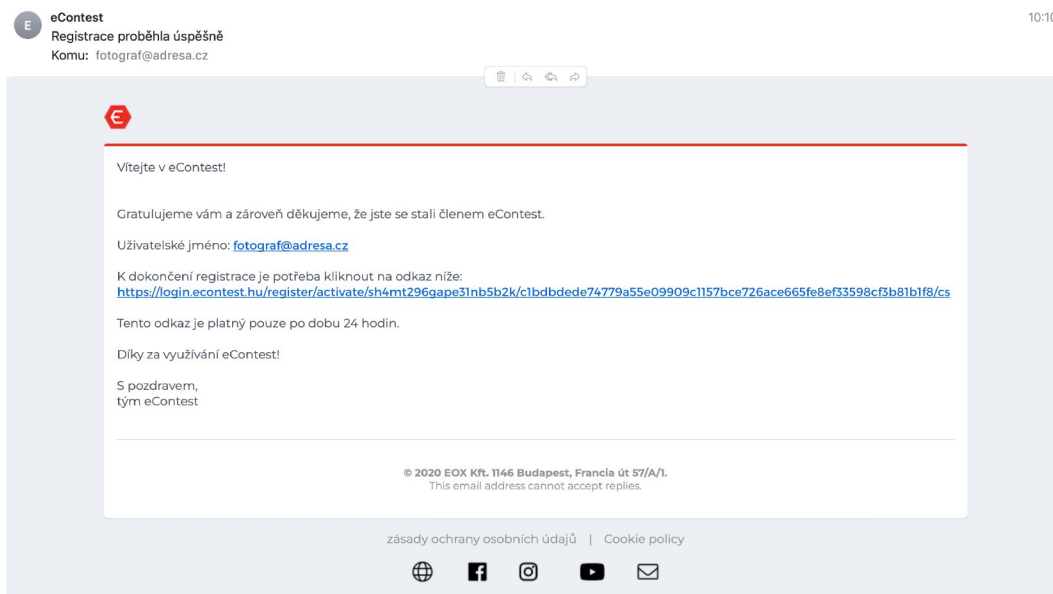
E eContest
Registrace proběhla úspěšně
Komu: fotograf@adresa.cz

10:1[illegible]

Vítejte v eContest!

Gratulujeme vám a zároveň děkujeme, že jste se stali členem eContest.

Uživatelské jméno: fotograf@adresa.cz

K dokončení registrace je potřeba kliknout na odkaz níže:
https://login.econtest.hu/register/activate/sh4mt296gape31nb5b2k/c1bdbdede74779a55e09909c1157bce726ace665fe8ef33598cf3b81b1f8/cs

Tento odkaz je platný pouze po dobu 24 hodin.

Díky za využívání eContest!

S pozdravem,
tým eContest

© 2020 EOX Kft. 1146 Budapest, Francia út 57/A/1.
This email address cannot accept replies.

zásady ochrany osobních údajů | Cookie policy